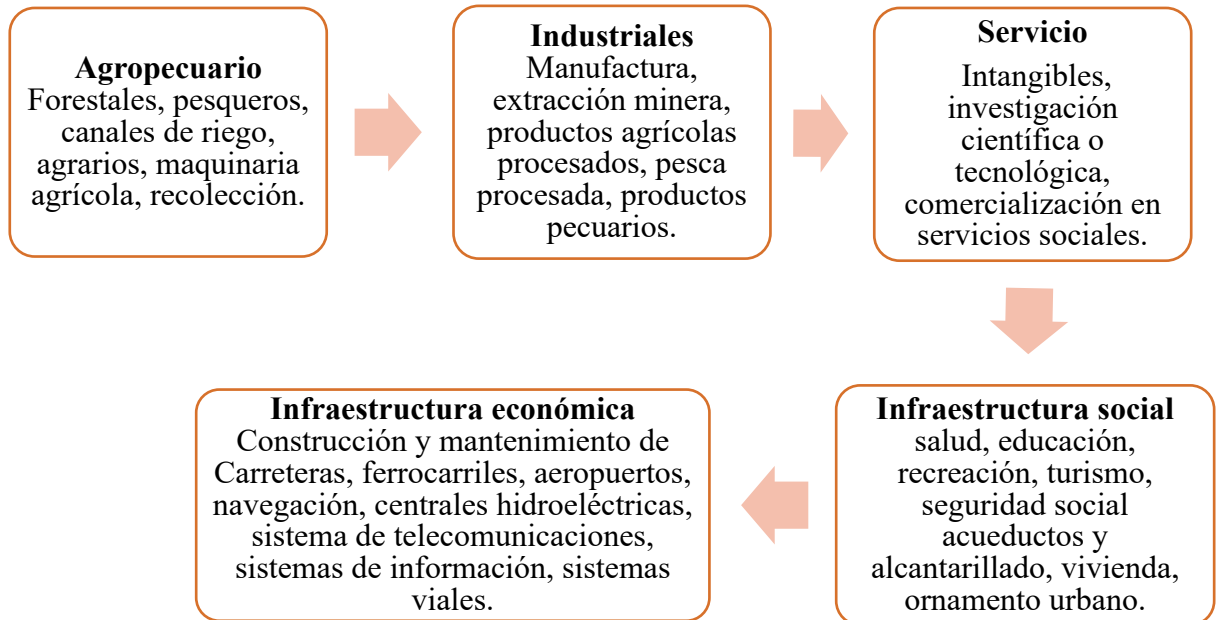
Agropecuario
Forestales, pesqueros, canales de riego, agrarios, maquinaria agrícola, recolección.

Industriales
Manufactura, extracción minera, productos agrícolas procesados, pesca procesada, productos pecuarios.

Servicio
Intangibles, investigación científica o tecnológica, comercialización en servicios sociales.

Infraestructura social
salud, educación, recreación, turismo, seguridad social acueductos y alcantarillado, vivienda, ornamento urbano.

Infraestructura económica
Construcción y mantenimiento de Carreteras, ferrocarriles, aeropuertos, navegación, centrales hidroeléctricas, sistema de telecomunicaciones, sistemas de información, sistemas viales.